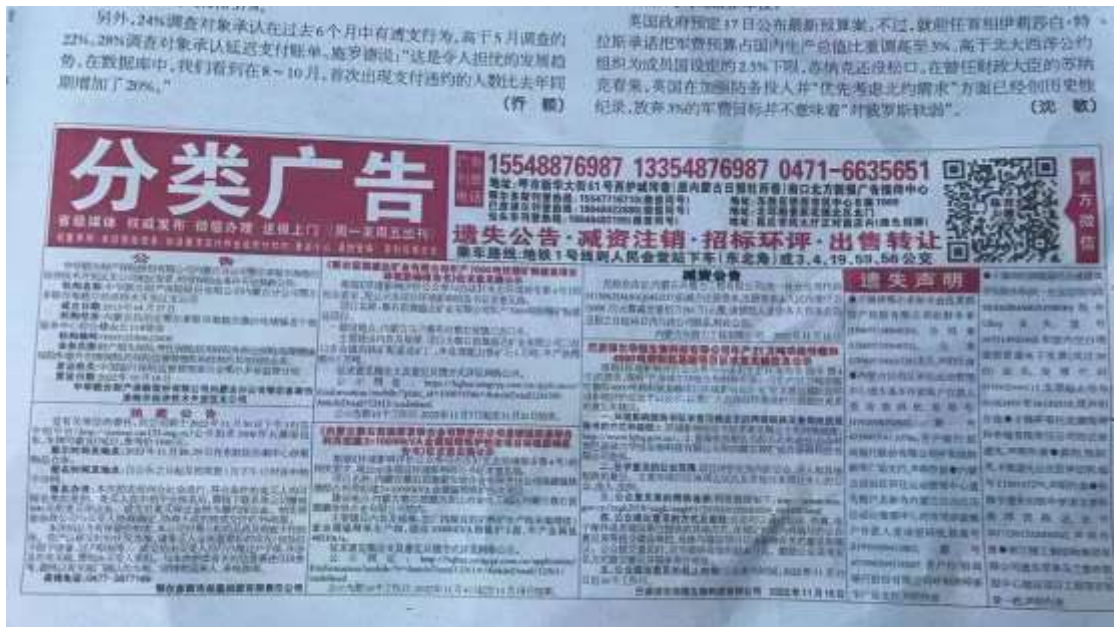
另外，24%调查对象承认在过去6个月中有透支行为，高于5月调查的22%。28%调查对象承认延迟支付账单。施罗德说："这是令人担忧的发展趋势，在数据库中，我们看到在8～10月，首次出现支付违约的人数比去年同期增加了20%。"

（乔 颖）

英国政府预定17日公布最新预算案。不过，就职任首相伊莉莎白·特拉斯承诺把军费预算占国内生产总值比重调高至3%，高于北大西洋公约组织规定的2.5%下限，亦填充经费缺口。在替任财政大臣的苏纳克看来，英国在加强防务投入并"优先考虑北约需求"方面已经创历史性纪录，放弃3%的军费目标并不意味着"背叛"。

（沈 敏）

分类广告

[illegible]

15548876987 13354876987 0471-6635651

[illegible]

官方微信

遗失公告·减资注销·招标环评·出售转让

乘车路线：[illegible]1号线到人民会堂站下车（东北角）或3，4，19，59，56公交

公告

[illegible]

招聘公告

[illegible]

减资公告

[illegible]

遗失声明

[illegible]